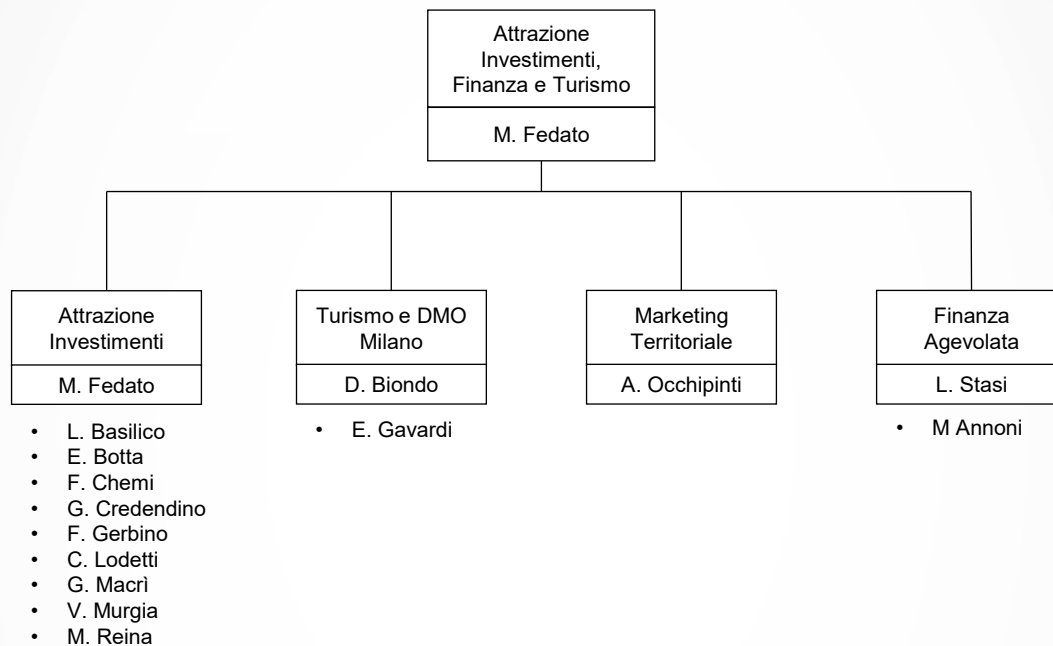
Attrazione Investimenti, Finanza e Turismo

M. Fedato

Attrazione Investimenti

M. Fedato

- L. Basilico
- E. Botta
- F. Chemi
- G. Credendino
- F. Gerbino
- C. Lodetti
- G. Macrì
- V. Murgia
- M. Reina

Turismo e DMO Milano

D. Biondo

- E. Gavardi

Marketing Territoriale

A. Occhipinti

Finanza Agevolata

L. Stasi

- M Annoni